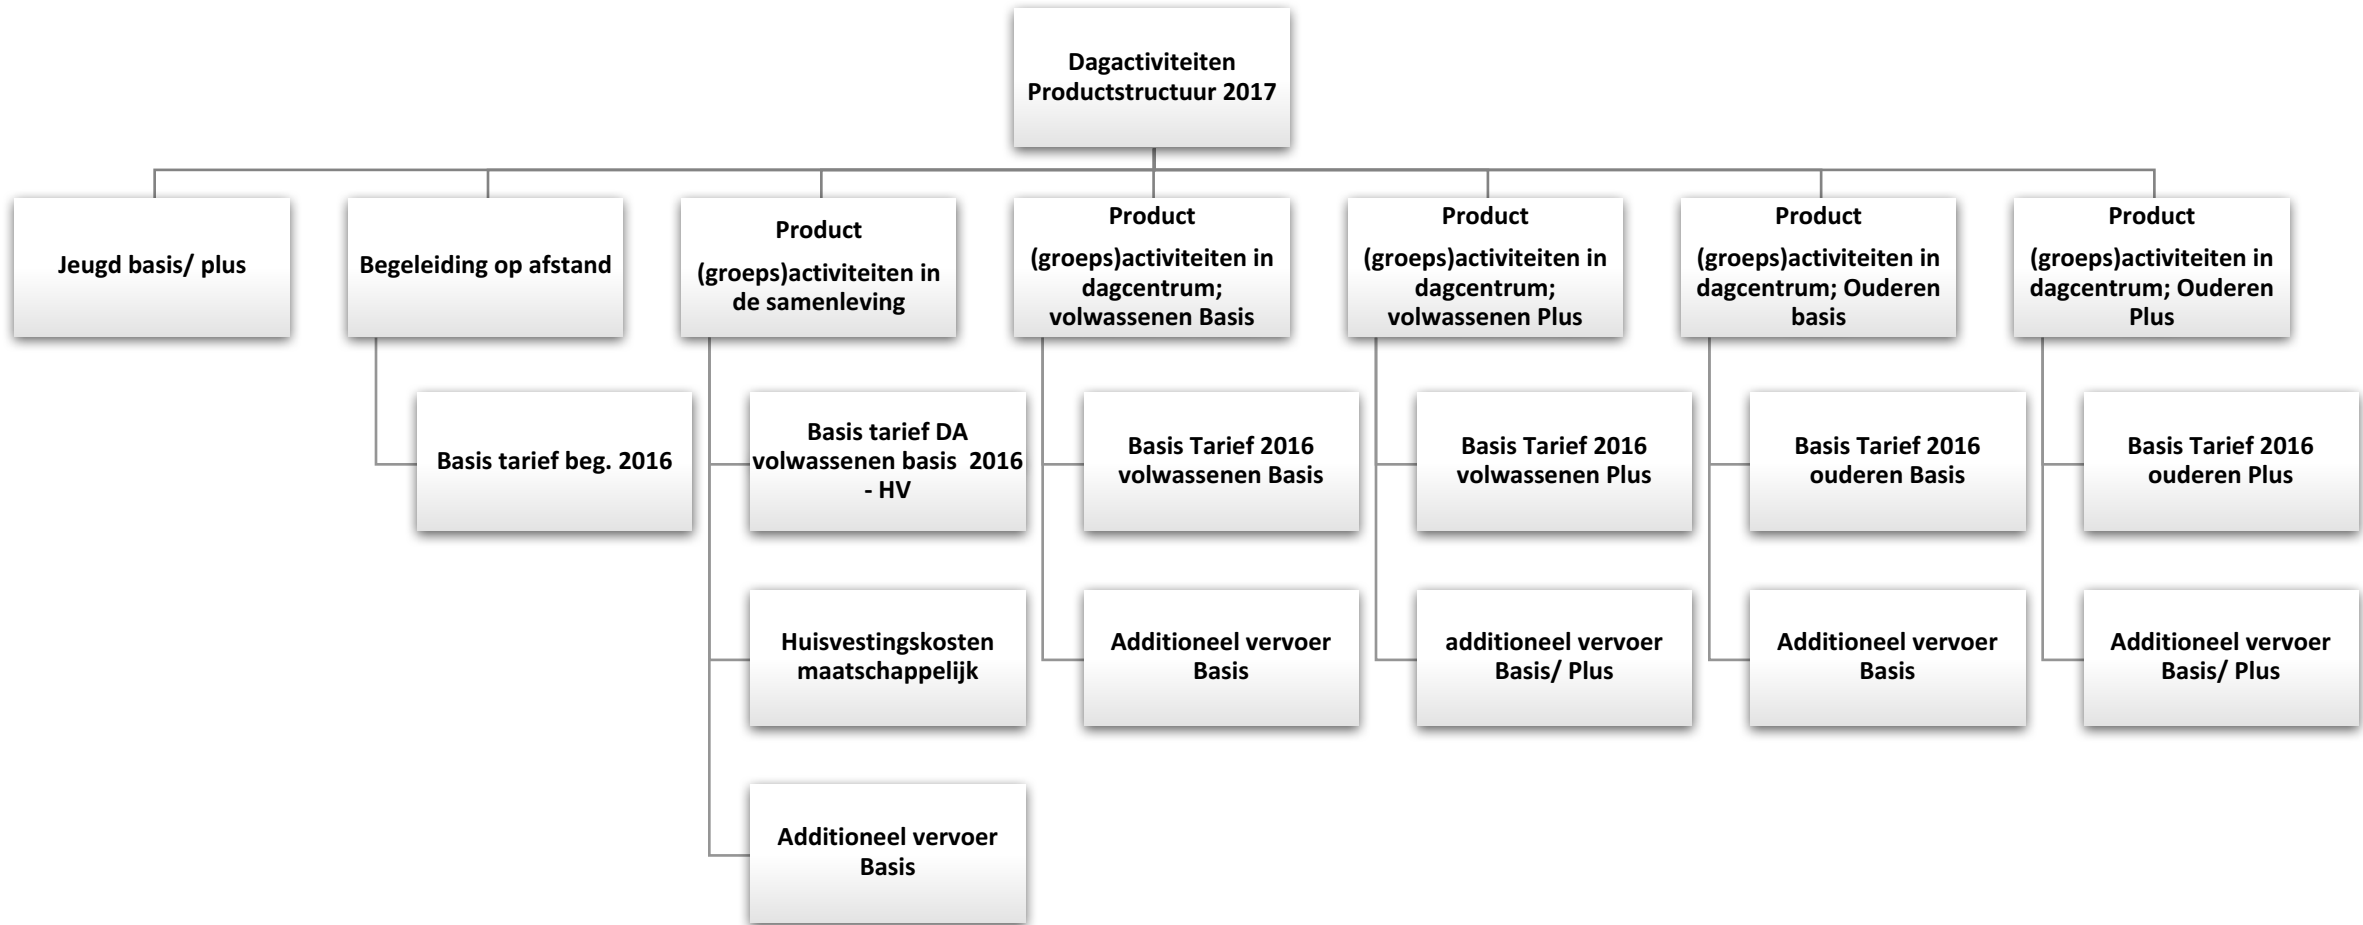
Dagactiviteiten Productstructuur 2017

Jeugd basis/ plus

Begeleiding op afstand

Basis tarief beg. 2016

Product

(groeps)activiteiten in de samenleving

Basis tarief DA volwassenen basis 2016 - HV

Huisvestingskosten maatschappelijk

Additioneel vervoer Basis

Product

(groeps)activiteiten in dagcentrum; volwassenen Basis

Basis Tarief 2016 volwassenen Basis

Additioneel vervoer Basis

Product

(groeps)activiteiten in dagcentrum; volwassenen Plus

Basis Tarief 2016 volwassenen Plus

additioneel vervoer Basis/ Plus

Product

(groeps)activiteiten in dagcentrum; Ouderen basis

Basis Tarief 2016 ouderen Basis

Additioneel vervoer Basis

Product

(groeps)activiteiten in dagcentrum; Ouderen Plus

Basis Tarief 2016 ouderen Plus

Additioneel vervoer Basis/ Plus